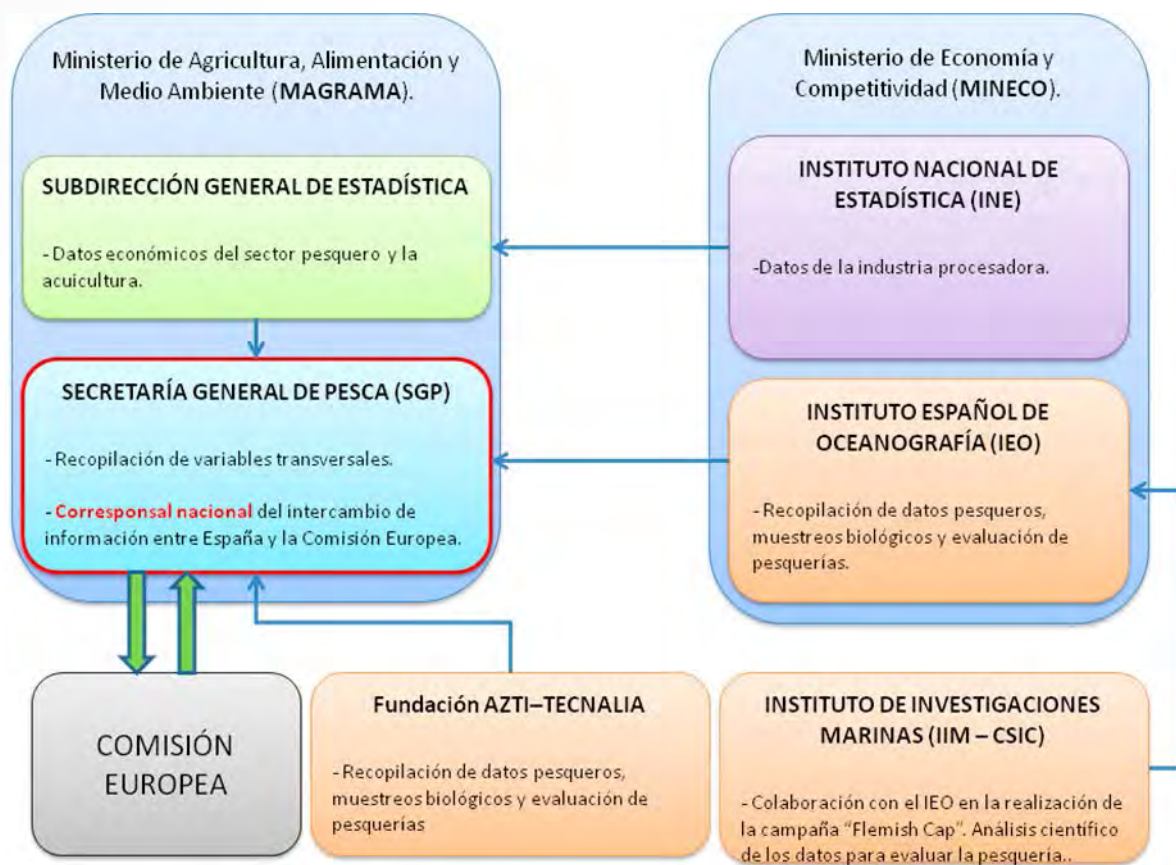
Ministerio de Agricultura, Alimentación y Medio Ambiente (MAGRAMA).

SUBDIRECCIÓN GENERAL DE ESTADÍSTICA

- Datos económicos del sector pesquero y la acuicultura.

SECRETARÍA GENERAL DE PESCA (SGP)

- Recopilación de variables transversales.

- Corresponsal nacional del intercambio de información entre España y la Comisión Europea.

Ministerio de Economía y Competitividad (MINECO).

INSTITUTO NACIONAL DE ESTADÍSTICA (INE)

-Datos de la industria procesadora.

INSTITUTO ESPAÑOL DE OCEANOGRAFÍA (IEO)

- Recopilación de datos pesqueros, muestreos biológicos y evaluación de pesquerías.

COMISIÓN EUROPEA

Fundación AZTI–TECNALIA

- Recopilación de datos pesqueros, muestreos biológicos y evaluación de pesquerías

INSTITUTO DE INVESTIGACIONES MARINAS (IIM – CSIC)

- Colaboración con el IEO en la realización de la campaña "Flemish Cap". Análisis científico de los datos para evaluar la pesquería..